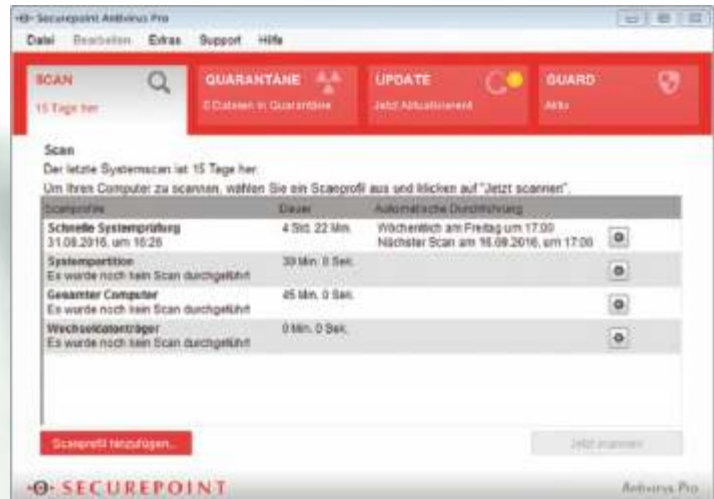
Securepoint Antivirus Pro

Datei Bearbeiten Extras Support Hilfe

SCAN
15 Tage her

QUARANTÄNE
0 Dateien in Quarantäne

UPDATE
Jetzt Aktualisieren

GUARD
Aktiv

Scan
Der letzte Systemscan ist 15 Tage her.
Um Ihren Computer zu scannen, wählen Sie ein Scanprofil aus und klicken auf "Jetzt scannen".

| Scanprofile | Dauer | Automatische Durchführung | |
|---|---|---|---|
| Schnelle Systemprüfung 31.08.2016, um 16:26 | 4 Std. 22 Min. | Wöchentlich am Freitag um 17:00 Nächster Scan am 16.09.2016, um 17:00 | |
| Systempartition Es wurde noch kein Scan durchgeführt | 39 Min. 0 Sek. | | |
| Gesamter Computer Es wurde noch kein Scan durchgeführt | 45 Min. 0 Sek. | | |
| Wechseldatenträger Es wurde noch kein Scan durchgeführt | 0 Min. 0 Sek. | | |

Scanprofil hinzufügen...

Jetzt scannen

SECUREPOINT

Antivirus Pro